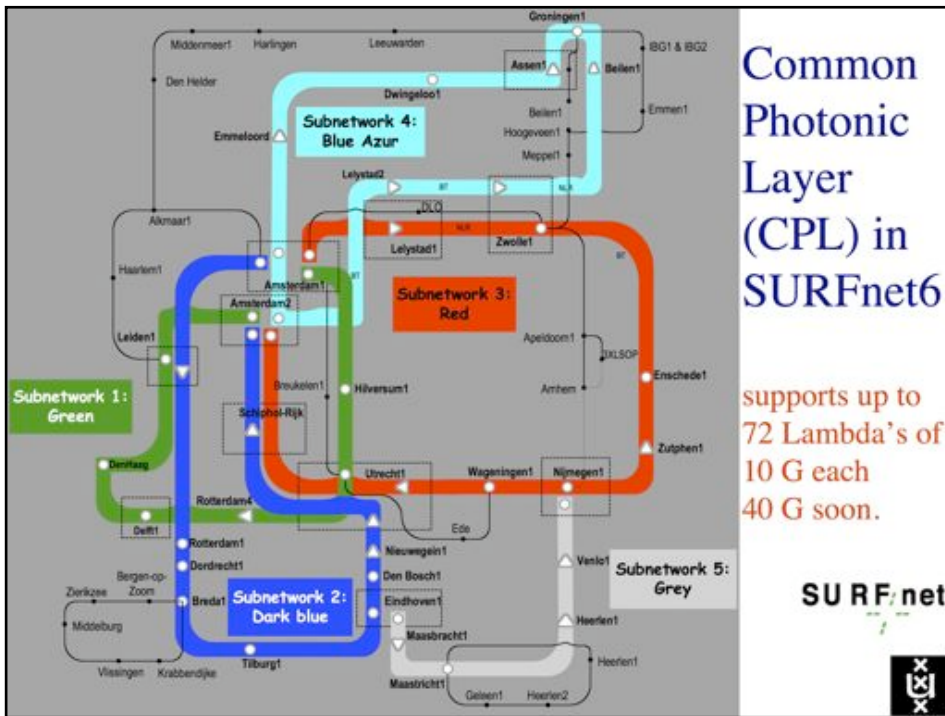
Common Photonic Layer (CPL) in SURFnet6

supports up to 72 Lambda's of 10 G each 40 G soon.

SURFnet

Groningen1
Middenmeer1
Harlingen
Leeuwarden
IBG1 & IBG2
Den Helder
Assen1
Beilen1
Emmen1
Dwingeloo1
Beilen1
Hoogeveen1
Meppel1
Emmeloord
Subnetwork 4: Blue Azur
Lelystad2
BT
NLR
DLO
Alkmaar1
Lelystad1
Zwolle1
NLR
BT
Haarlem1
Amsterdam1
Amsterdam2
Subnetwork 3: Red
Leiden1
Apeldoorn1
3XLSOP
Breukelen1
Hilversum1
Arnhem
Enschede1
Subnetwork 1: Green
Schiphol-Rijk
Zutphen1
DenHaag
Utrecht1
Wageningen1
Nijmegen1
Rotterdam4
Delft1
Ede
Rotterdam1
Nieuwegein1
Dordrecht1
Venlo1
Subnetwork 5: Grey
Den Bosch1
Bergen-op-Zoom
Zierikzee
Breda1
Subnetwork 2: Dark blue
Eindhoven1
Heerlen1
Middelburg
Maasbracht1
Heerlen1
Tilburg1
Vlissingen
Krabbendijke
Maastricht1
Geleen1
Heerlen2